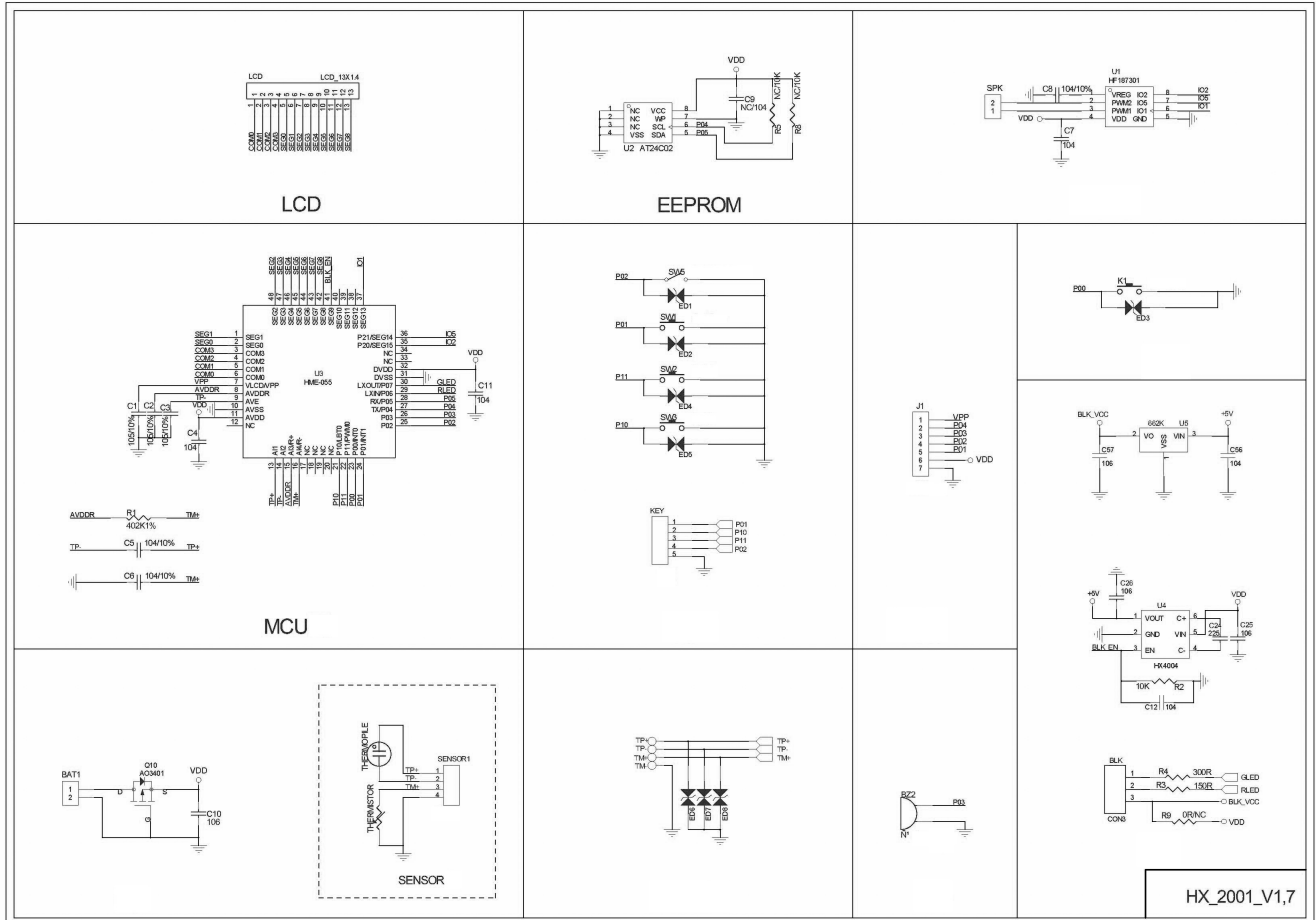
LCD LCD_13X1.4
1 2 3 4 5 6 7 8 9 10 11 12 13
COM0 COM1 COM2 COM3 SEG0 SEG1 SEG2 SEG3 SEG4 SEG5 SEG6 SEG7 SEG8

LCD

VDD
1 2 3 4
NC NC NC VSS
VCC WP SCL SDA
8 7 6 5
P04 P05
C9 NC/104
R5 NC/10K
R8 NC/10K
U2 AT24C02

EEPROM

SPK
2 1
C8 104/10%
U1 HF187301
VREG PWM2 PWM1 VDD
IO2 IO5 IO1 GND
1 2 3 4
8 7 6 5
IO2 IO5 IO1
VDD
C7 104

SEG2 SEG3 SEG4 SEG5 SEG6 SEG7 SEG8 BLK_EN IO1
48 47 46 45 44 43 42 41 40 39 38 37
SEG1 SEG0 COM3 COM2 COM1 COM0 VPP AVDDR TP- VDD
1 2 3 4 5 6 7 8 9 10 11 12
SEG1 SEG0 COM3 COM2 COM1 COM0 VLCD/VPP AVDDR AVE AVSS AVDD NC
U3 HME-055
P21/SEG14 P20/SEG15 NC NC DVDD DVSS LXOUT/P07 LXIN/P06 RX/P05 TX/P04 P03 P02
36 35 34 33 32 31 30 29 28 27 26 25
IO5 IO2 VDD GLED RLED P05 P04 P03 P02
C11 104
C1 105/10% C2 105/10% C3 105/10% C4 104
13 14 15 16 17 18 19 20 21 22 23 24
AI1 AI2 AI3R+ AI4R- NC NC NC NC P10/LED1T0 P11/PWM0 P00/INT0 P01/INT1
TP+ TP- AVDDR TM+ P10 P11 P00 P01
AVDDR R1 402K1% TM+
TP- C5 104/10% TP+
C6 104/10% TM+

MCU

P02 SW5 ED1
P01 SW1 ED2
P11 SW2 ED4
P10 SW3 ED5

KEY
1 2 3 4 5
P01 P10 P11 P02

J1
1 2 3 4 5 6 7
VPP P04 P03 P02 P01 VDD

P00 K1 ED3

BLK_VCC 662K U5 +5V
VO VSS VIN
2 3
C57 106 C56 104

C26 106
+5V U4 VDD
VOUT GND EN
C+ VIN C-
1 2 3 6 5 4
C24 225 C25 106
BLK_EN HX4004
10K R2
C12 104

BAT1
1 2
Q10 AO3401
D S G
VDD
C10 106

THERMOPILE
THERMISTOR
TP+ TP- TM+
1 2 3 4
SENSOR1
SENSOR

TP+ TP- TM
TP+ TP- TM+
ED6 ED7 ED8

BZ2 P03
N°

BLK
1 2 3
CON3
R4 300R GLED
R3 150R RLED
BLK_VCC
R9 0R/NC VDD

HX_2001_V1,7